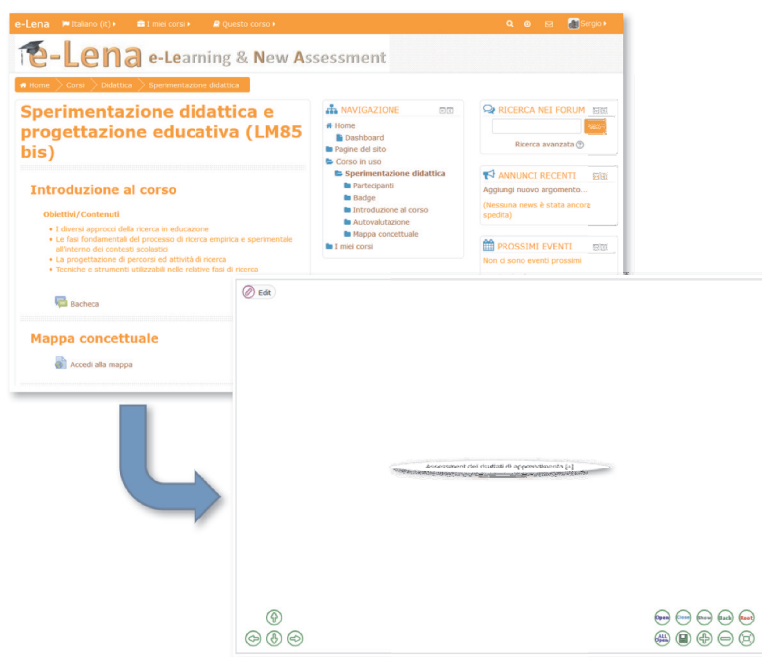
e-Lena Italiano (it) I miei corsi Questo corso Sergio

e-Lena e-Learning & New Assessment

Home Corsi Didattica Sperimentazione didattica

Sperimentazione didattica e progettazione educativa (LM85 bis)

Introduzione al corso

Obiettivi/Contenuti

- I diversi approcci della ricerca in educazione
- Le fasi fondamentali del processo di ricerca empirica e sperimentale all'interno dei contesti scolastici
- La progettazione di percorsi ed attività di ricerca
- Tecniche e strumenti utilizzabili nelle relative fasi di ricerca

Bacheca

Mappa concettuale

Accedi alla mappa

NAVIGAZIONE

Home
Dashboard
Pagine del sito
Corso in uso
Sperimentazione didattica
Partecipanti
Badge
Introduzione al corso
Autovalutazione
Mappa concettuale
I miei corsi

RICERCA NEI FORUM

Vai

Ricerca avanzata

ANNUNCI RECENTI

Aggiungi nuovo argomento...

(Nessuna news è stata ancora spedita)

PROSSIMI EVENTI

Non ci sono eventi prossimi

Edit

Assessment dei risultati di apprendimento [+]

Open Close Show Back Next
ALL Open